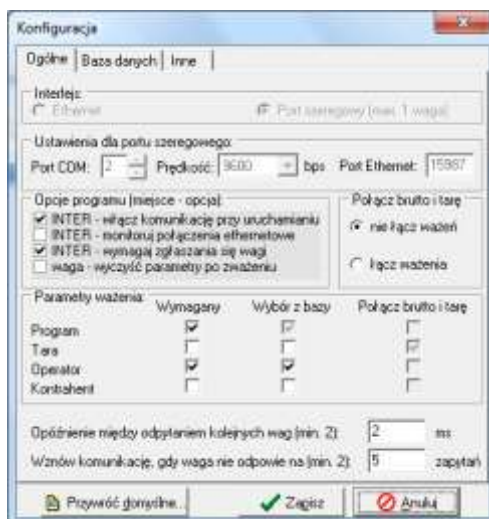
Konfiguracja

Ogólne | Baza danych | Inne

Interfejs:
Ethernet
Port szeregowy (max. 1 waga)

Ustawienia dla portu szeregowego:
Port COM: 2 Prędkość: 9600 bps Port Ethernet: 15987

Opcje programu (miejsce - opcja):
INTER - włącz komunikację przy uruchamianiu
INTER - monitoruj połączenia ethernetowe
INTER - wymagaj zgłaszania się wagi
waga - wyczyść parametry po zważeniu

Połącz brutto i tarę
nie łącz ważeń
łącz ważenia

Parametry ważenia:

| | Wymagany | Wybór z bazy | Połącz brutto i tarę |
|---|---|---|---|
| Program | | | |
| Tara | | | |
| Operator | | | |
| Kontrahent | | | |

Opóźnienie między odpytaniem kolejnych wag (min. 2): 2 ms
Wznów komunikację, gdy waga nie odpowie na (min. 2): 5 zapytań

Przywróć domyślne... Zapisz Anuluj